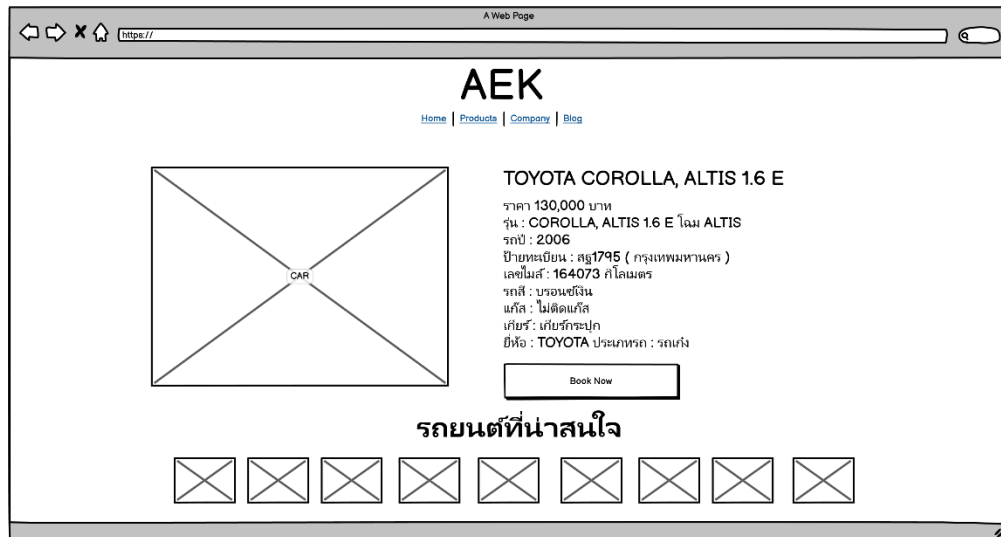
A Web Page

https://

AEK

Home | Products | Company | Blog

CAR

TOYOTA COROLLA, ALTIS 1.6 E

ราคา 130,000 บาท
รุ่น : COROLLA, ALTIS 1.6 E โฉม ALTIS
รถปี : 2006
ป้ายทะเบียน : สฐ1795 ( กรุงเทพมหานคร )
เลขไมล์ : 164073 กิโลเมตร
รถสี : บรอนซ์เงิน
แก๊ส : ไม่ติดแก๊ส
เกียร์ : เกียร์กระปุก
ยี่ห้อ : TOYOTA ประเภทรถ : รถเก๋ง

Book Now

รถยนต์ที่น่าสนใจ